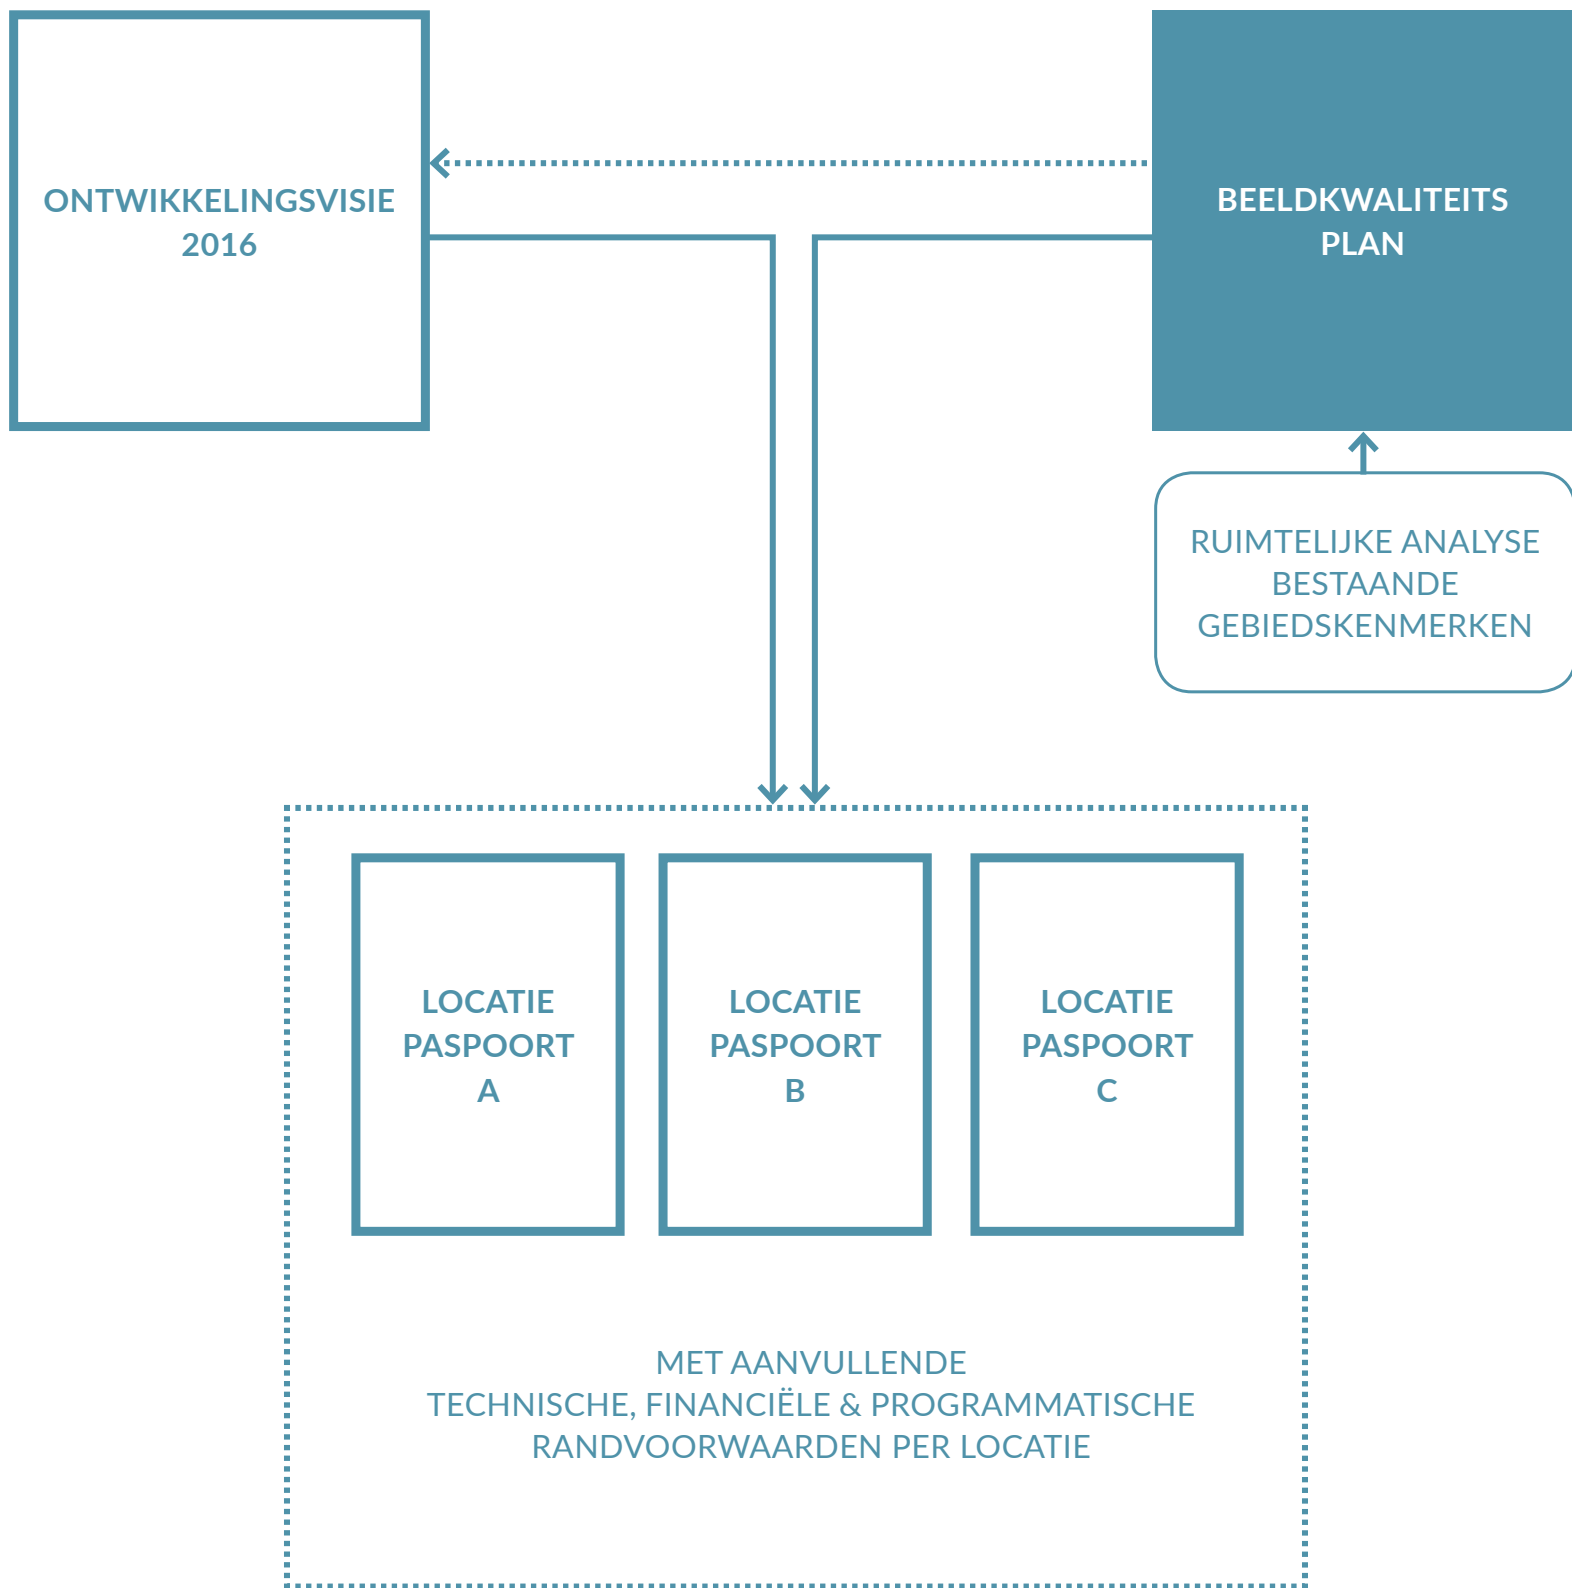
ONTWIKKELINGSVISIE
2016

BEELDKWALITEITS
PLAN

RUIMTELIJKE ANALYSE
BESTAANDE
GEBIEDSKENMERKEN

LOCATIE
PASPOORT
A

LOCATIE
PASPOORT
B

LOCATIE
PASPOORT
C

MET AANVULLENDE
TECHNISCHE, FINANCIËLE & PROGRAMMATISCHE
RANDVOORWAARDEN PER LOCATIE